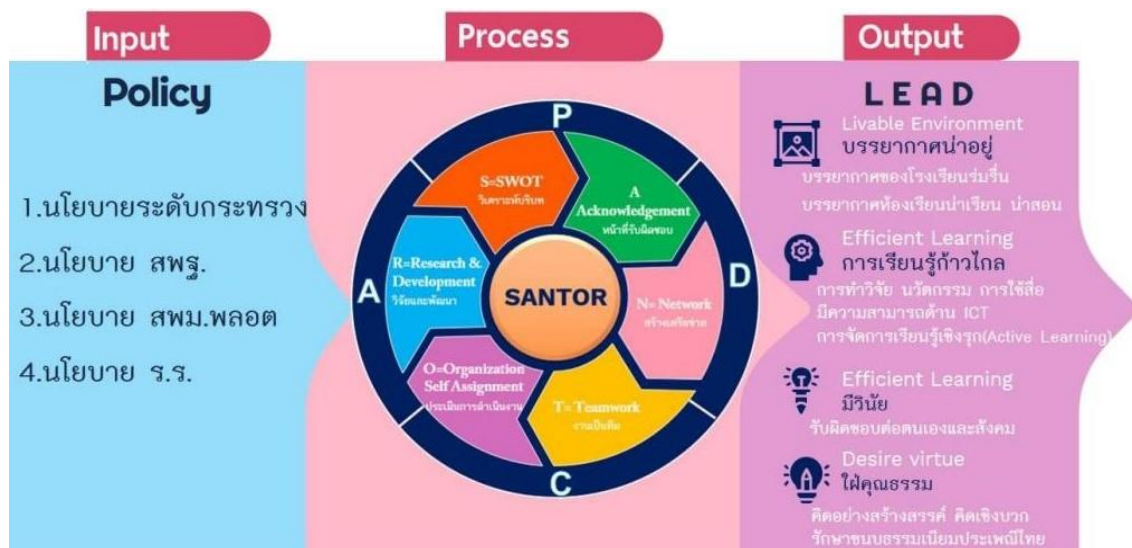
Input

Policy

1.นโยบายระดับกระทรวง

2.นโยบาย สพฐ.

3.นโยบาย สพม.พลอต

4.นโยบาย ร.ร.

Process

P

S=SWOT
วิเคราะห์บริบท

A
Acknowledgement
หน้าที่รับผิดชอบ

R=Research & Development
วิจัยและพัฒนา

SANTOR

N= Network
สร้างเครือข่าย

O=Organization Self Assignment
ประเมินการดำเนินงาน

T= Teamwork
งานเป็นทีม

A

D

C

Output

LEAD

Livable Environment
บรรยากาศน่าอยู่
บรรยากาศของโรงเรียนร่มรื่น
บรรยากาศห้องเรียนน่าเรียน น่าสอน

Efficient Learning
การเรียนรู้ก้าวไกล
การทำวิจัย นวัตกรรม การใช้สื่อ
มีความสามารถด้าน ICT
การจัดการเรียนรู้เชิงรุก(Active Learning)

Efficient Learning
มีวินัย
รับผิดชอบต่อตนเองและสังคม

Desire virtue
ใฝ่คุณธรรม
คิดอย่างสร้างสรรค์ คิดเชิงบวก
รักษาขนบธรรมเนียมประเพณีไทย